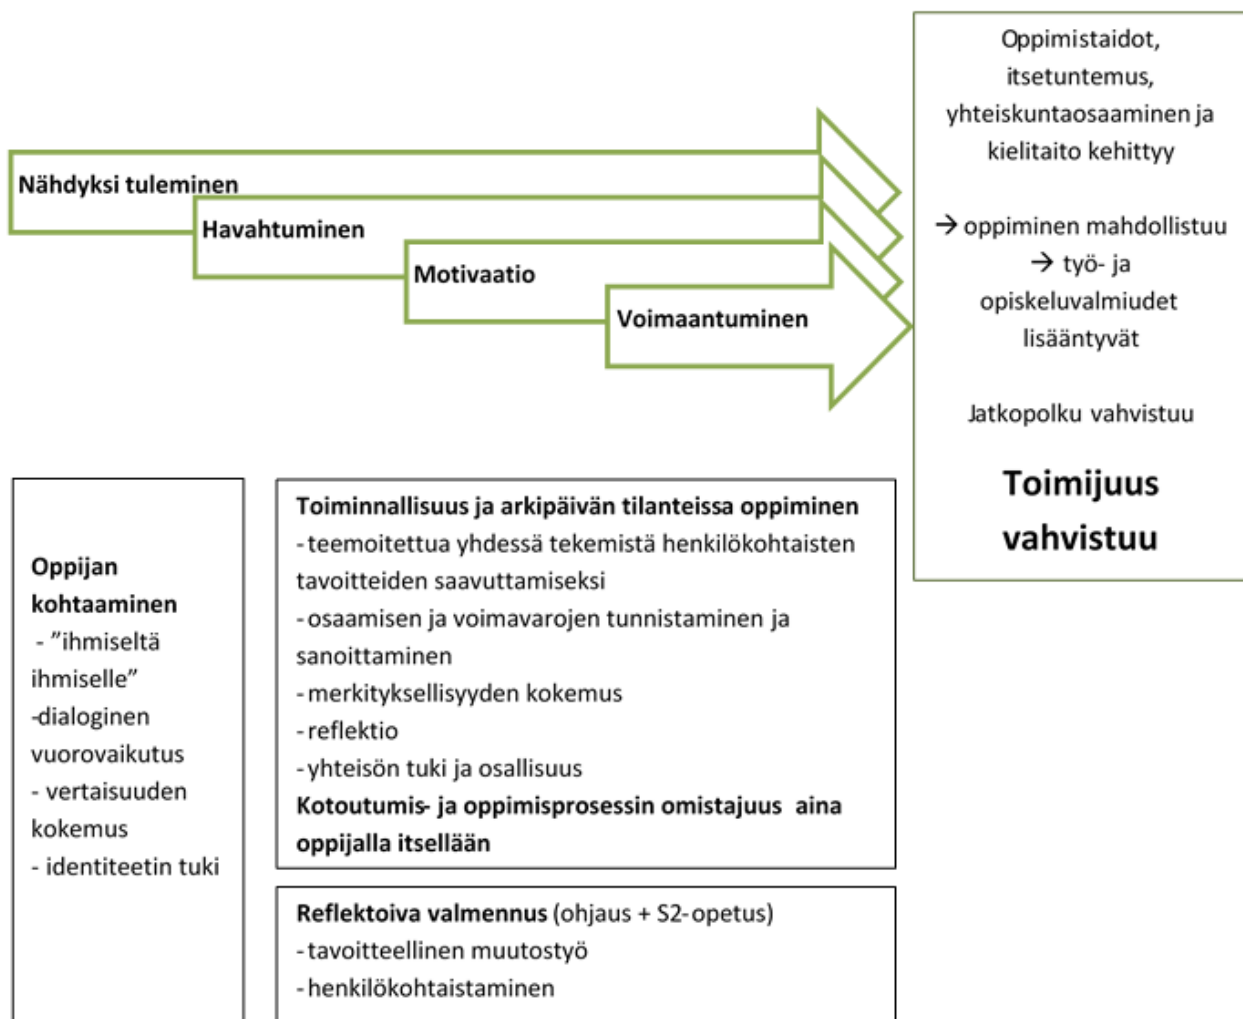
Nähdyksi tuleminen

Havahtuminen

Motivaatio

Voimaantuminen

Oppimistaidot, itsetuntemus, yhteiskuntaosaaminen ja kielitaito kehittyy

→ oppiminen mahdollistuu
→ työ- ja opiskeluvalmiudet lisääntyvät

Jatkopolku vahvistuu

Toimijuus vahvistuu

Oppijan kohtaaminen
- "ihmiseltä ihmiselle"
-dialoginen vuorovaikutus
- vertaisuuden kokemus
- identiteetin tuki

Toiminnallisuus ja arkipäivän tilanteissa oppiminen
- teemoitettua yhdessä tekemistä henkilökohtaisten tavoitteiden saavuttamiseksi
- osaamisen ja voimavarojen tunnistaminen ja sanoittaminen
- merkityksellisyyden kokemus
- reflektio
- yhteisön tuki ja osallisuus
Kotoutumis- ja oppimisprosessin omistajuus aina oppijalla itsellään

Reflektoiva valmennus (ohjaus + S2-opetus)
- tavoitteellinen muutostyö
- henkilökohtaistaminen